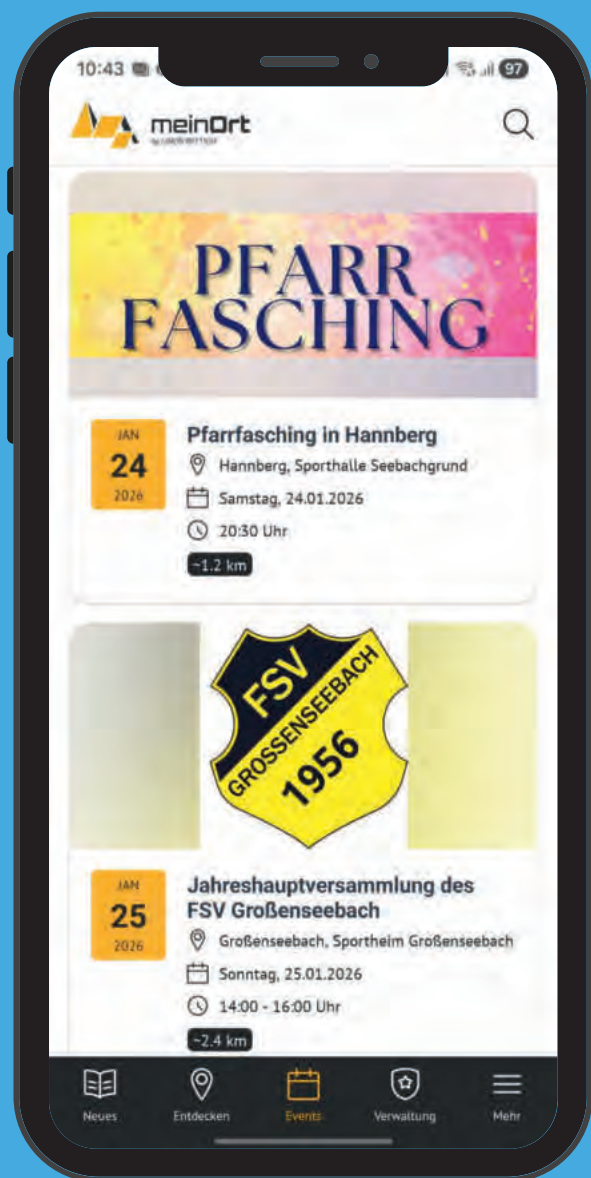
10:43

97

meinOrt

PFARR FASCHING

JAN
24
2026

Pfarrfasching in Hannberg

Hannberg, Sporthalle Seebachgrund

Samstag, 24.01.2026

20:30 Uhr

~1.2 km

FSV GROSSENSEEBACH 1956

JAN
25
2026

Jahreshauptversammlung des FSV Großenseebach

Großenseebach, Sportheim Großenseebach

Sonntag, 25.01.2026

14:00 - 16:00 Uhr

~2.4 km

Neues Entdecken Events Verwaltung Mehr